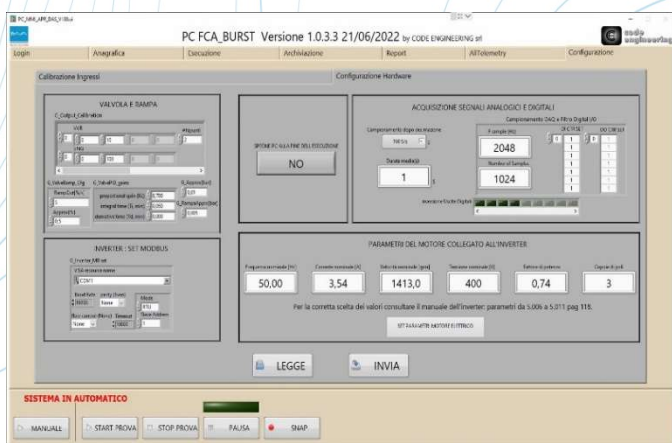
PC_FCA_BURST_V1.0.3.3

PC FCA_BURST Versione 1.0.3.3 21/06/2022 by CODE ENGINEERING srl

code engineering

Login | Anagrafica | Esecuzione | Archiviazione | Report | AllTelemetry | Configurazione

Calibrazione Ingressi | Configurazione Hardware

VALVOLA E RAMPA

C_Colpi_f_Calibrazioni

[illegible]

INVERTER : SET MODBUS

C_Inverter_MB set

VISA resource name

COM1

Baud Rate | parity (None)

Stop Bits

SPEGNE PC ALLA FINE DELL'ESECUZIONE

NO

ACQUISIZIONE SEGNALI ANALOGICI E DIGITALI

Campionamento dopo del motore

F sample (Hz)

2048

Durata media (s)

1

Number of Samples

1024

Campionamento DAQ e Filtro Digitali I/O

PARAMETRI DEL MOTORE COLLEGATO ALL'INVERTER

| Frequenza nominale [Hz] | Corrente nominale [A] | Velocità nominale [rpm] | Tensione nominale [V] | Fattore di potenza | Coppie di poli |
|---|---|---|---|---|---|
| 50,00 | 3,54 | 1413,0 | 400 | 0,74 | 3 |

Per la corretta scelta dei valori consultare il manuale dell'inverter: parametri da 5.006 a 5.011 pag 118.

SET PARAMETRI MOTORE ELETTRICO

LEGGE

INVIA

SISTEMA IN AUTOMATICO

MANUALE | START PROVA | STOP PROVA | PAUSA | SNAP